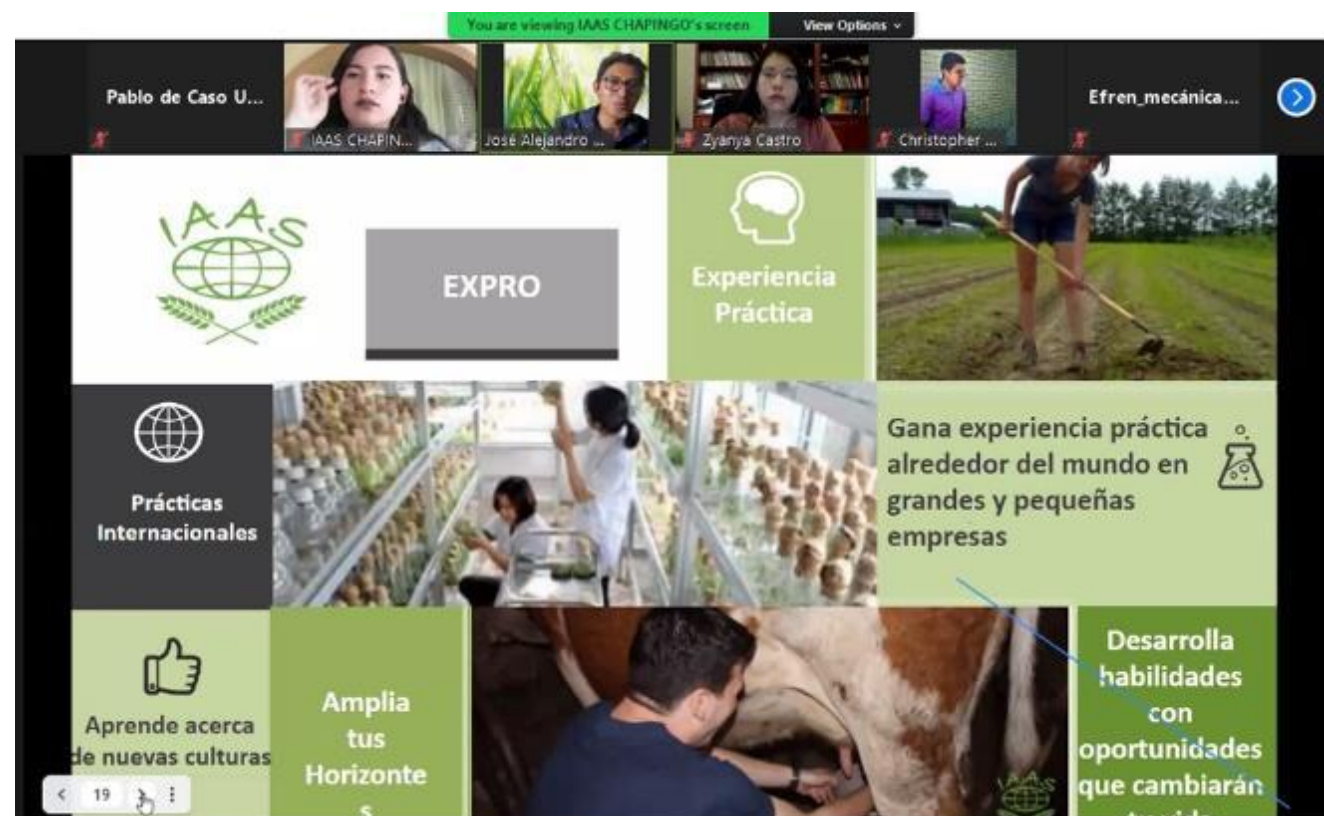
You are viewing IAAS CHAPINGO's screen
View Options

Pablo de Caso U...
IAAS CHAPIN...
José Alejandro ...
Zyanya Castro
Christopher ...
Efren_mecánica...

IAAS

EXPRO

Experiencia Práctica

Prácticas Internacionales

Gana experiencia práctica alrededor del mundo en grandes y pequeñas empresas

Aprende acerca de nuevas culturas

Amplia tus Horizonte s

IAAS

Desarrolla habilidades con oportunidades que cambiarán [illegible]

19